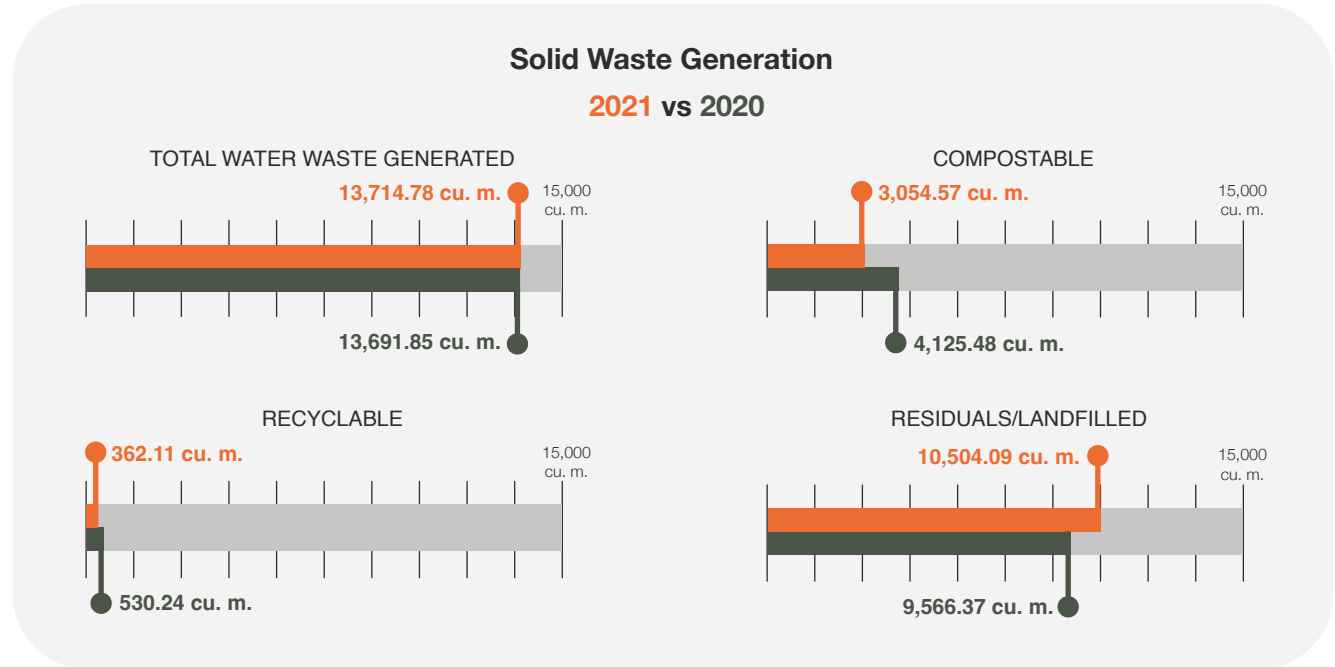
Solid Waste Generation

2021 vs 2020

TOTAL WATER WASTE GENERATED

13,714.78 cu. m.

15,000 cu. m.

13,691.85 cu. m.

COMPOSTABLE

3,054.57 cu. m.

15,000 cu. m.

4,125.48 cu. m.

RECYCLABLE

362.11 cu. m.

15,000 cu. m.

530.24 cu. m.

RESIDUALS/LANDFILLED

10,504.09 cu. m.

15,000 cu. m.

9,566.37 cu. m.